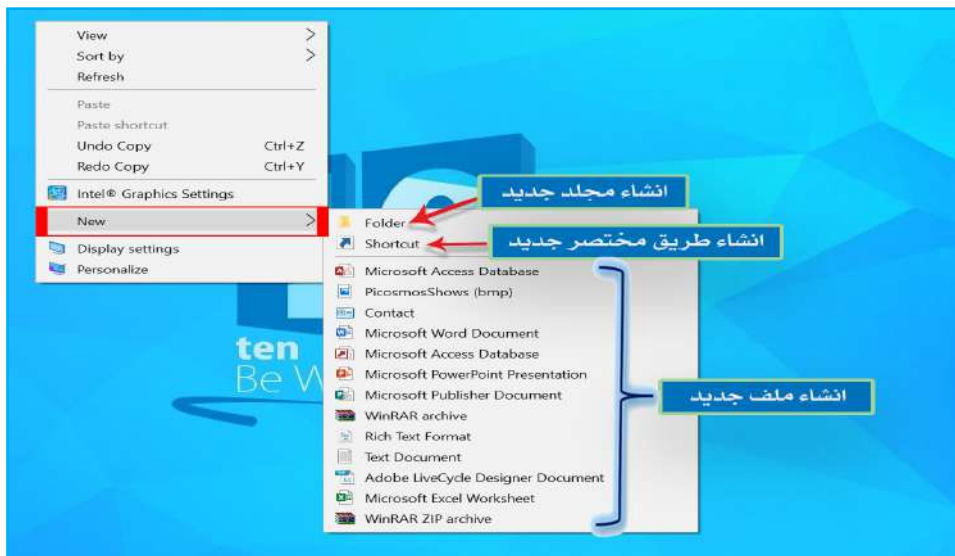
View
Sort by
Refresh

Paste
Paste shortcut
Undo Copy Ctrl+Z
Redo Copy Ctrl+Y

Intel® Graphics Settings

New

Display settings
Personalize

انشاء مجلد جديد
Folder
انشاء طريق مختصر جديد
Shortcut

Microsoft Access Database
PicosmosShows (bmp)
Contact
Microsoft Word Document
Microsoft Access Database
Microsoft PowerPoint Presentation
Microsoft Publisher Document
WinRAR archive
Rich Text Format
Text Document
Adobe LiveCycle Designer Document
Microsoft Excel Worksheet
WinRAR ZIP archive

انشاء ملف جديد

ten
Be W